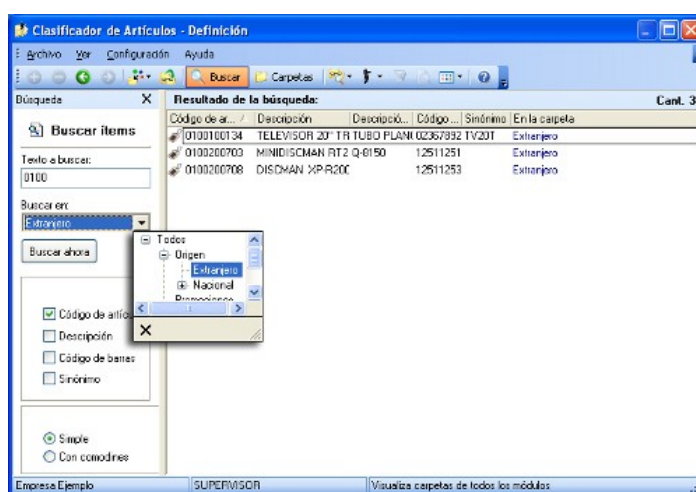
Clasificador de Artículos - Definición

Archivo Ver Configuración Ayuda

Buscar Carpetas

Búsqueda

Buscar ítems

Texto a buscar:
0100

Buscar en:
Extranjero

Buscar ahora

Todos
Origen
Extranjero
Nacional
Promociones

Código de artíc
Descripción
Código de barras
Sinónimo

Simple
Con comodines

Resultado de la búsqueda:

Cant. 3

| Código de ar... | Descripción | Descripció... | Código ... | Sinónimo | En la carpeta |
|---|---|---|---|---|---|
| 0100100134 | TELEVISOR 20" TR TUBO PLANO | | 02367892 | TV20T | Extranjero |
| 0100200703 | MINIDISCMAN RT2 Q-8150 | | 12511251 | | Extranjero |
| 0100200708 | DISCMAN XP-R200 | | 12511253 | | Extranjero |

Empresa Ejemplo | SUPERVISOR | Visualiza carpetas de todos los módulos